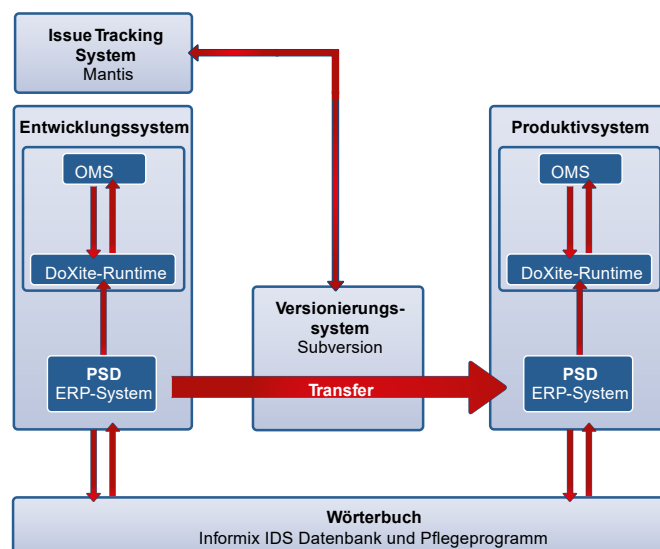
Issue Tracking System
Mantis

Entwicklungssystem

OMS

DoXite-Runtime

PSD
ERP-System

Versionierungssystem
Subversion

Transfer

Produktivsystem

OMS

DoXite-Runtime

PSD
ERP-System

Wörterbuch
Informix IDS Datenbank und Pflegeprogramm